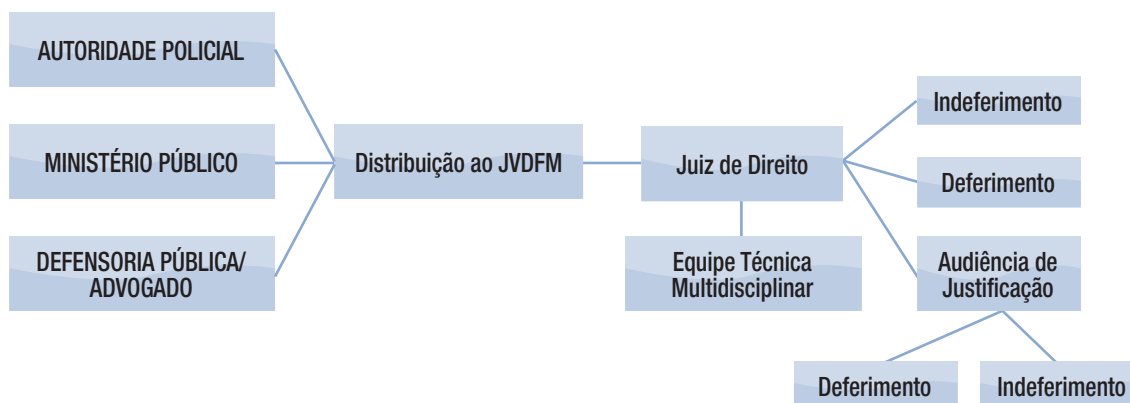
AUTORIDADE POLICIAL

MINISTÉRIO PÚBLICO

DEFENSORIA PÚBLICA/ ADVOGADO

Distribuição ao JVDFM

Juiz de Direito

Equipe Técnica Multidisciplinar

Indeferimento

Deferimento

Audiência de Justificação

Deferimento

Indeferimento